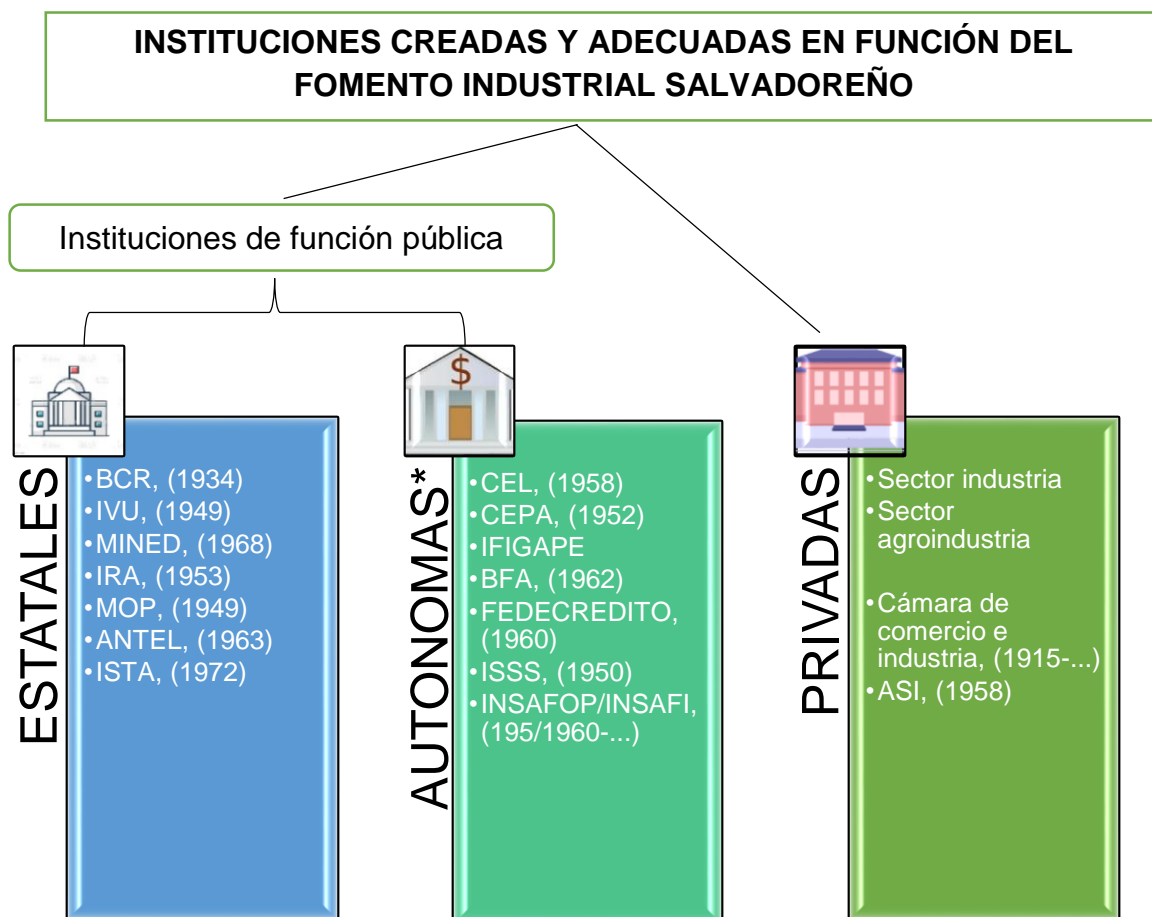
INSTITUCIONES CREADAS Y ADECUADAS EN FUNCIÓN DEL FOMENTO INDUSTRIAL SALVADOREÑO

Instituciones de función pública

ESTATALES
•BCR, (1934)
•IVU, (1949)
•MINED, (1968)
•IRA, (1953)
•MOP, (1949)
•ANTEL, (1963)
•ISTA, (1972)

AUTONOMAS*
•CEL, (1958)
•CEPA, (1952)
•IFIGAPE
•BFA, (1962)
•FEDECREDITO, (1960)
•ISSS, (1950)
•INSAFOP/INSAFI, (195/1960-...)

PRIVADAS
•Sector industria
•Sector agroindustria
•Cámara de comercio e industria, (1915-...)
•ASI, (1958)